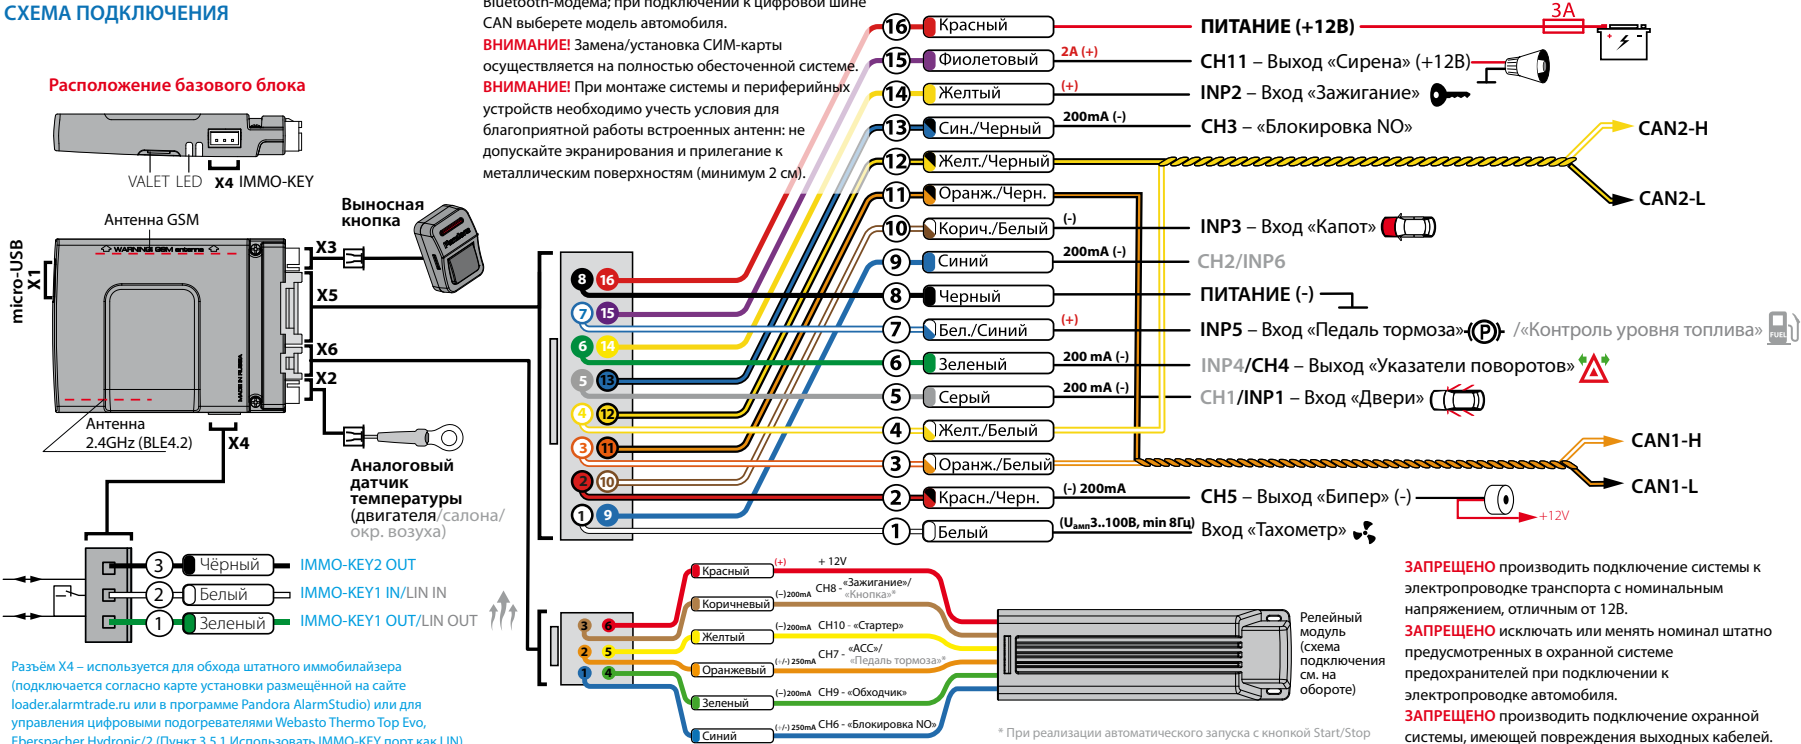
СХЕМА ПОДКЛЮЧЕНИЯ

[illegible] Bluetooth-модема; при подключении к цифровой шине CAN выберете модель автомобиля.
ВНИМАНИЕ! Замена/установка СИМ-карты осуществляется на полностью обесточенной системе.
ВНИМАНИЕ! При монтаже системы и периферийных устройств необходимо учесть условия для благоприятной работы встроенных антенн: не допускайте экранирования и прилегание к металлическим поверхностям (минимум 2 см).

Расположение базового блока

VALET LED X4 IMMO-KEY

Антенна GSM
Выносная кнопка
micro-USB X1
X3
X5
X6
X2
X4
Антенна 2.4GHz (BLE4.2)
Аналоговый датчик температуры (двигателя/салона/окр. возуха)

3 Чёрный IMMO-KEY2 OUT
2 Белый IMMO-KEY1 IN/LIN IN
1 Зеленый IMMO-KEY1 OUT/LIN OUT

Разъём X4 – используется для обхода штатного иммобилайзера (подключается согласно карте установки размещённой на сайте loader.alarmtrade.ru или в программе Pandora AlarmStudio) или для управления цифровыми подогревателями Webasto Thermo Top Evo, Eberspacher Hydronic/2 (Пункт 3.5.1 Использовать IMMO-KEY порт как LIN)

8 16 7 15 6 14 5 13 4 12 3 11 2 10 1 9

16 Красный — ПИТАНИЕ (+12В) 3А
15 Фиолетовый 2А (+) CH11 – Выход «Сирена» (+12В)
14 Желтый (+) INP2 – Вход «Зажигание»
13 Син./Черный 200mA (-) CH3 – «Блокировка NO»
12 Желт./Черный CAN2-H
11 Оранж./Черн. CAN2-L
10 Корич./Белый (-) INP3 – Вход «Капот»
9 Синий 200mA (-) CH2/INP6
8 Черный ПИТАНИЕ (-)
7 Бел./Синий (+) INP5 – Вход «Педаль тормоза» /«Контроль уровня топлива»
6 Зеленый 200 mA (-) INP4/CH4 – Выход «Указатели поворотов»
5 Серый 200 mA (-) CH1/INP1 – Вход «Двери»
4 Желт./Белый CAN1-H
3 Оранж./Белый CAN1-L
2 Красн./Черн. (-) 200mA CH5 – Выход «Бипер» (-) +12V
1 Белый ($U_{амп}$3..100В, min 8Гц) Вход «Тахометр»

3 6 2 5 1 4
Красный (+) + 12V
Коричневый (-)200mA CH8 - «Зажигание»/ «Кнопка»*
Желтый (-)200mA CH10 - «Стартер»
Оранжевый (-/-) 250mA CH7 - «АСС»/ «Педаль тормоза»*
Зеленый (-)200mA CH9 - «Обходчик»
Синий (-/-) 250mA CH6 - «Блокировка NO»
Релейный модуль (схема подключения см. на обороте)
* При реализации автоматического запуска с кнопкой Start/Stop

ЗАПРЕЩЕНО производить подключение системы к электропроводке транспорта с номинальным напряжением, отличным от 12В.
ЗАПРЕЩЕНО исключать или менять номинал штатно предусмотренных в охранной системе предохранителей при подключении к электропроводке автомобиля.
ЗАПРЕЩЕНО производить подключение охранной системы, имеющей повреждения выходных кабелей.